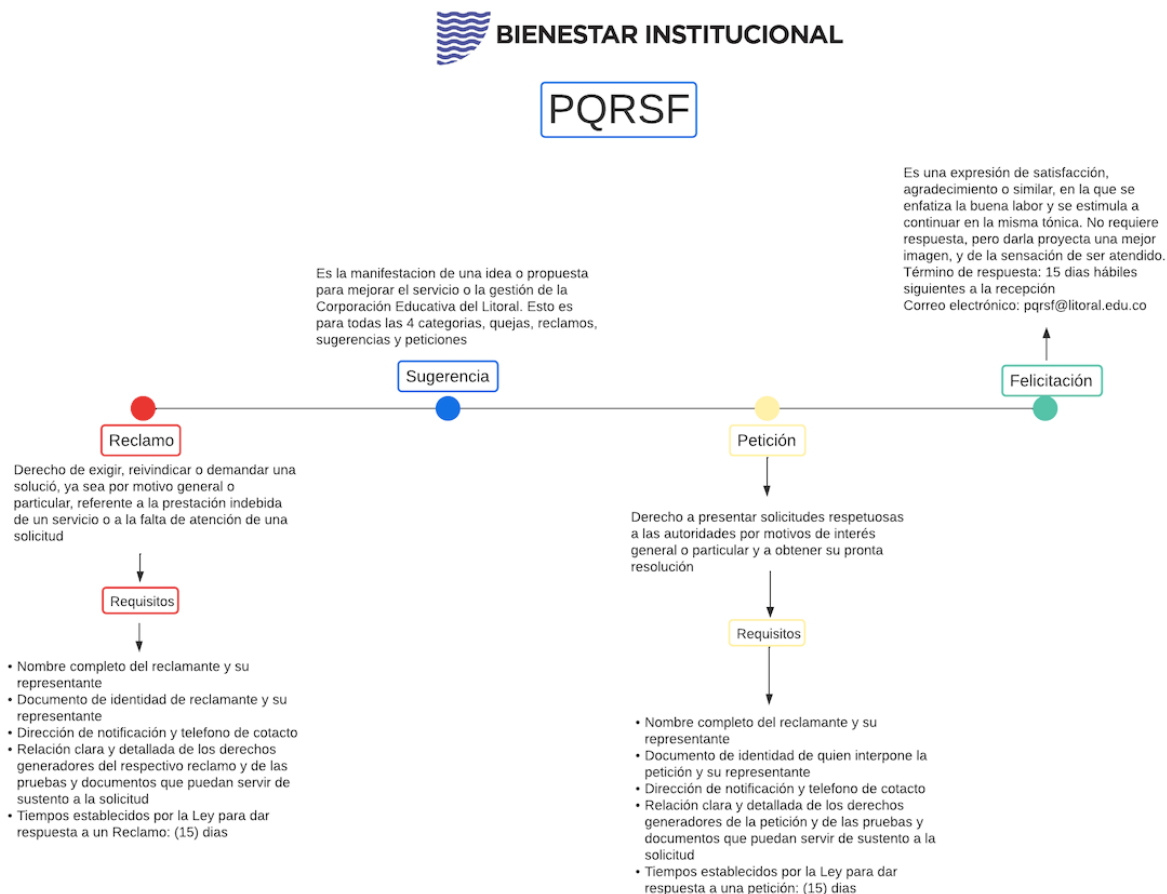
BIENESTAR INSTITUCIONAL

PQRSF

Es una expresión de satisfacción, agradecimiento o similar, en la que se enfatiza la buena labor y se estimula a continuar en la misma tónica. No requiere respuesta, pero darla proyecta una mejor imagen, y de la sensación de ser atendido.
Término de respuesta: 15 dias hábiles siguientes a la recepción
Correo electrónico: pqrsf@litoral.edu.co

Es la manifestacion de una idea o propuesta para mejorar el servicio o la gestión de la Corporación Educativa del Litoral. Esto es para todas las 4 categorias, quejas, reclamos, sugerencias y peticiones

Sugerencia

Felicitación

Reclamo

Derecho de exigir, reivindicar o demandar una solució, ya sea por motivo general o particular, referente a la prestación indebida de un servicio o a la falta de atención de una solicitud

Requisitos

• Nombre completo del reclamante y su representante
• Documento de identidad de reclamante y su representante
• Dirección de notificación y telefono de cotacto
• Relación clara y detallada de los derechos generadores del respectivo reclamo y de las pruebas y documentos que puedan servir de sustento a la solicitud
• Tiempos establecidos por la Ley para dar respuesta a un Reclamo: (15) dias

Petición

Derecho a presentar solicitudes respetuosas a las autoridades por motivos de interés general o particular y a obtener su pronta resolución

Requisitos

• Nombre completo del reclamante y su representante
• Documento de identidad de quien interpone la petición y su representante
• Dirección de notificación y telefono de cotacto
• Relación clara y detallada de los derechos generadores de la petición y de las pruebas y documentos que puedan servir de sustento a la solicitud
• Tiempos establecidos por la Ley para dar respuesta a una petición: (15) dias